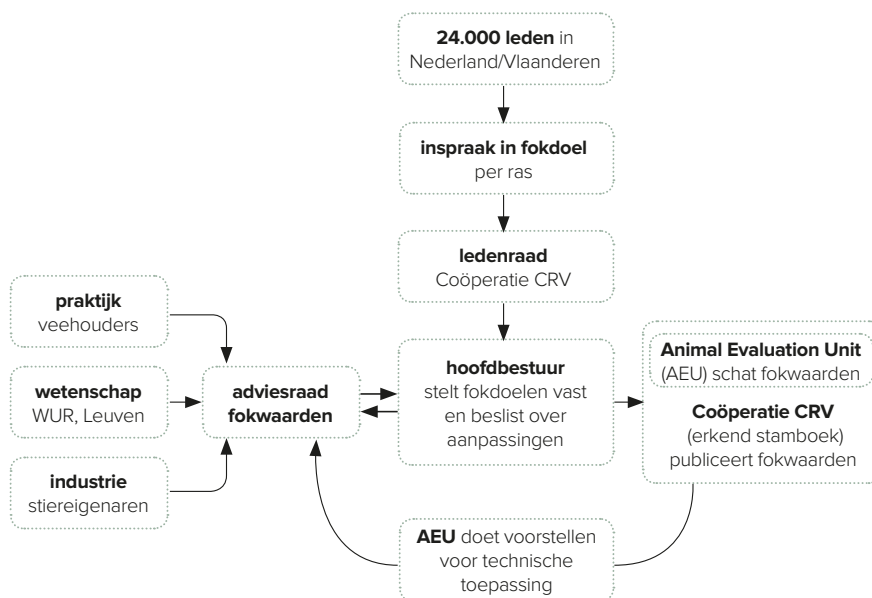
**24.000 leden** in Nederland/Vlaanderen

**inspraak in fokdoel** per ras

**ledenraad** Coöperatie CRV

**praktijk** veehouders

**wetenschap** WUR, Leuven

**industrie** stiereigenaren

**adviesraad fokwaarden**

**hoofdbestuur** stelt fokdoelen vast en beslist over aanpassingen

**Animal Evaluation Unit** (AEU) schat fokwaarden

**Coöperatie CRV** (erkend stamboek) publiceert fokwaarden

**AEU** doet voorstellen voor technische toepassing